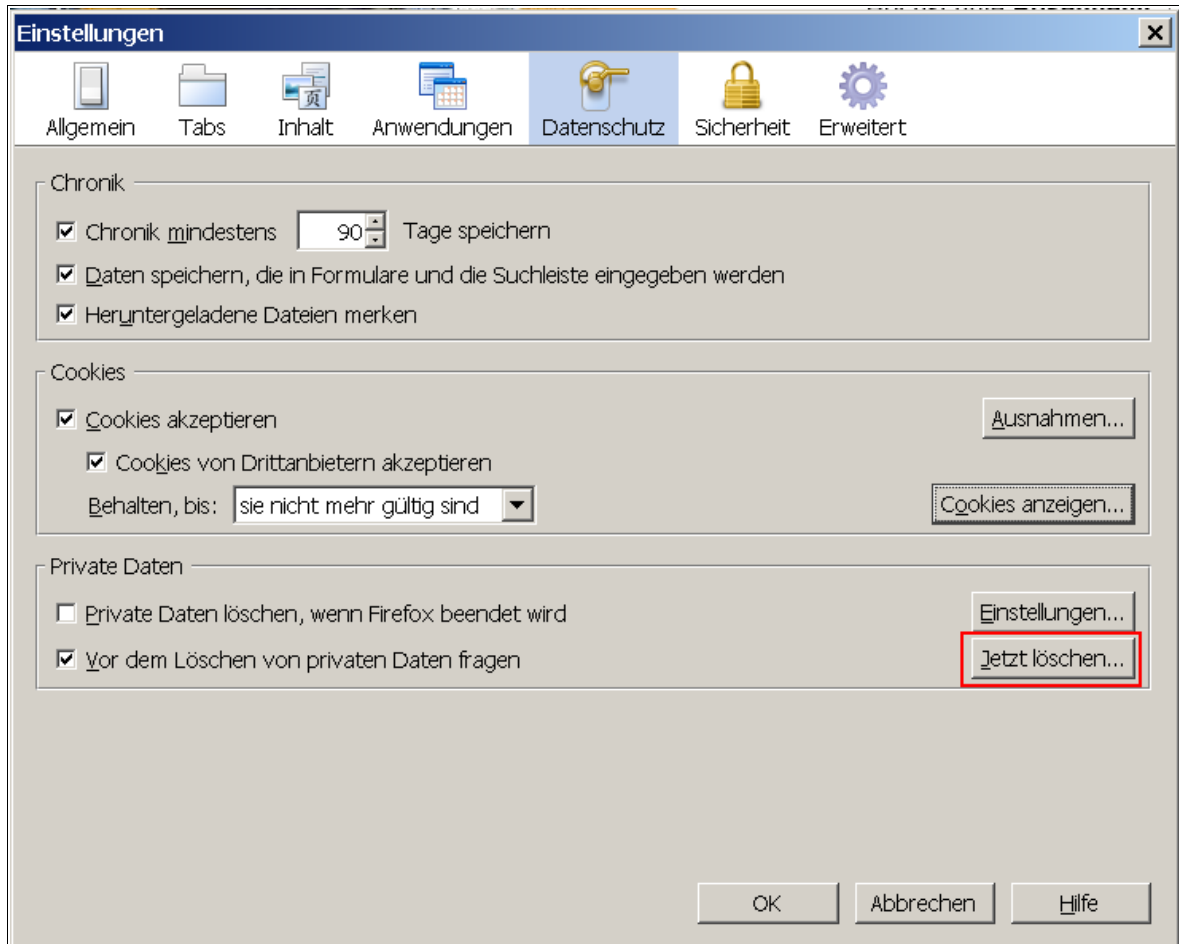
Einstellungen

Allgemein Tabs Inhalt Anwendungen Datenschutz Sicherheit Erweitert

Chronik

Chronik mindestens 90 Tage speichern

Daten speichern, die in Formulare und die Suchleiste eingegeben werden

Heruntergeladene Dateien merken

Cookies

Cookies akzeptieren

Ausnahmen...

Cookies von Drittanbietern akzeptieren

Behalten, bis: sie nicht mehr gültig sind

Cookies anzeigen...

Private Daten

Private Daten löschen, wenn Firefox beendet wird

Einstellungen...

Vor dem Löschen von privaten Daten fragen

Jetzt löschen...

OK Abbrechen Hilfe